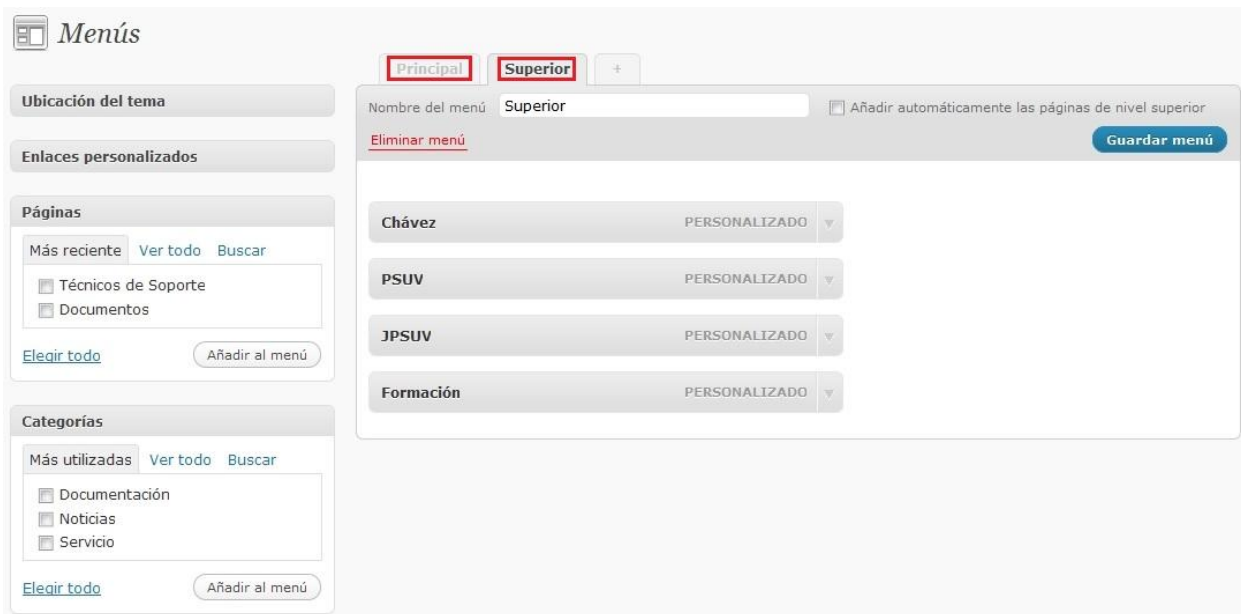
Menús

Principal
Superior
+

Ubicación del tema

Enlaces personalizados

Páginas
Más reciente Ver todo Buscar
Técnicos de Soporte
Documentos
Elegir todo
Añadir al menú

Categorías
Más utilizadas Ver todo Buscar
Documentación
Noticias
Servicio
Elegir todo
Añadir al menú

Nombre del menú Superior
Añadir automáticamente las páginas de nivel superior
Eliminar menú
Guardar menú

Chávez PERSONALIZADO
PSUV PERSONALIZADO
JPSUV PERSONALIZADO
Formación PERSONALIZADO